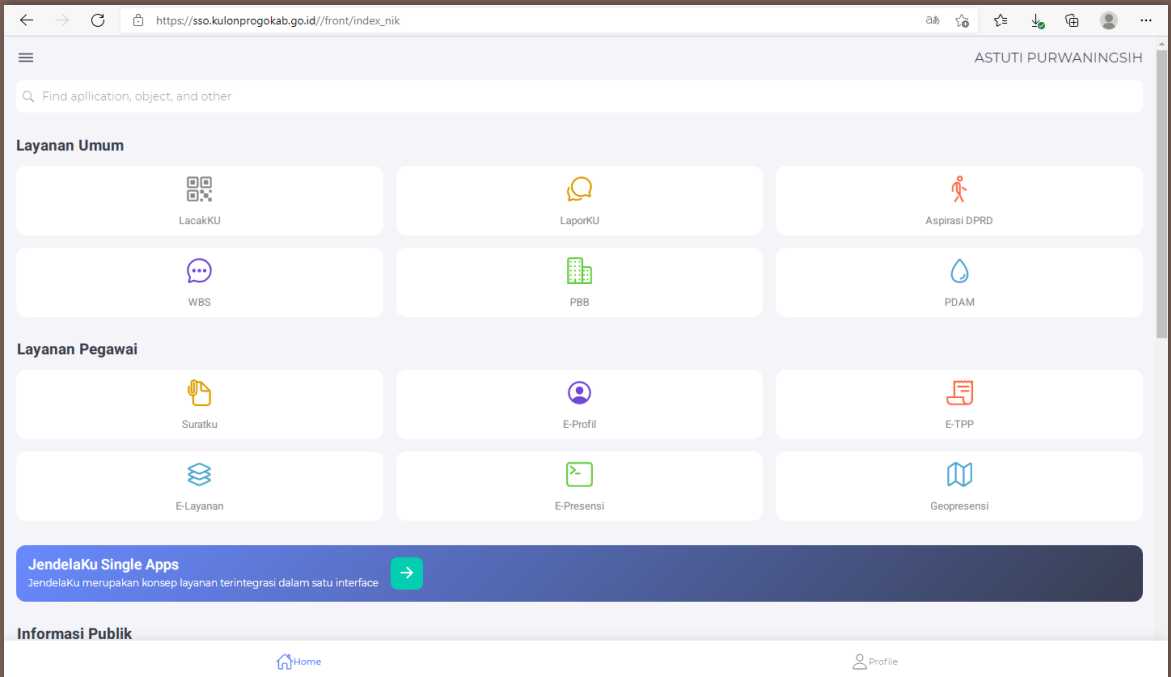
https://sso.kulonprogokab.go.id//front/index_nik

ASTUTI PURWANINGSIH

Find aplication, object, and other

Layanan Umum

LacakKU

LaporKU

Aspirasi DPRD

WBS

PBB

PDAM

Layanan Pegawai

Suratku

E-Profil

E-TPP

E-Layanan

E-Presensi

Geopresensi

JendelaKu Single Apps
JendelaKu merupakan konsep layanan terintegrasi dalam satu interface

Informasi Publik

Home

Profile